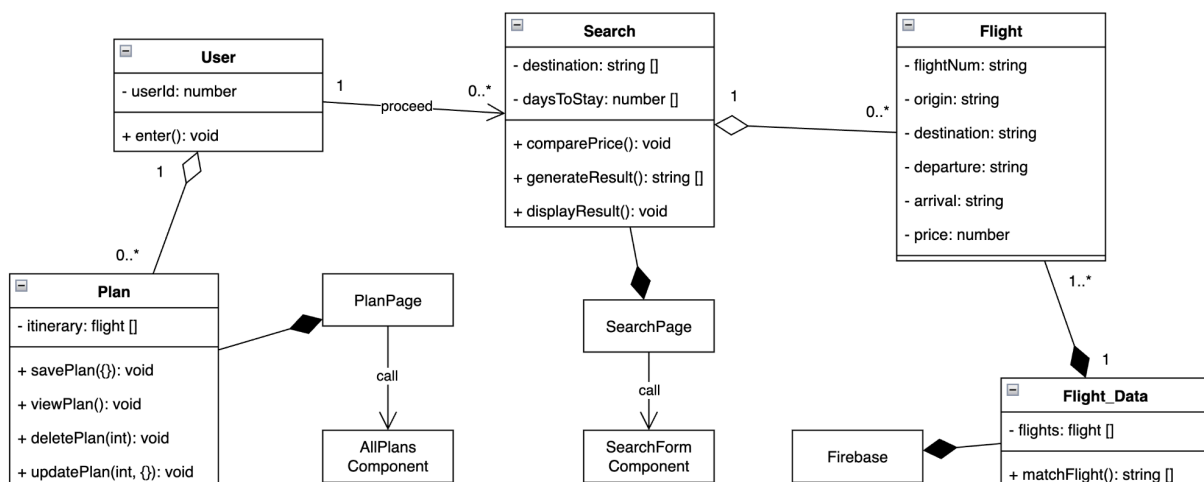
User
- userId: number
+ enter(): void

1
proceed
0..*

Search
- destination: string []
- daysToStay: number []
+ comparePrice(): void
+ generateResult(): string []
+ displayResult(): void

1
0..*

Flight
- flightNum: string
- origin: string
- destination: string
- departure: string
- arrival: string
- price: number

1
0..*

Plan
- itinerary: flight []
+ savePlan({}): void
+ viewPlan(): void
+ deletePlan(int): void
+ updatePlan(int, {}): void

PlanPage
call
AllPlans Component

SearchPage
call
SearchForm Component

1..*
1

Flight_Data
- flights: flight []
+ matchFlight(): string []

Firebase